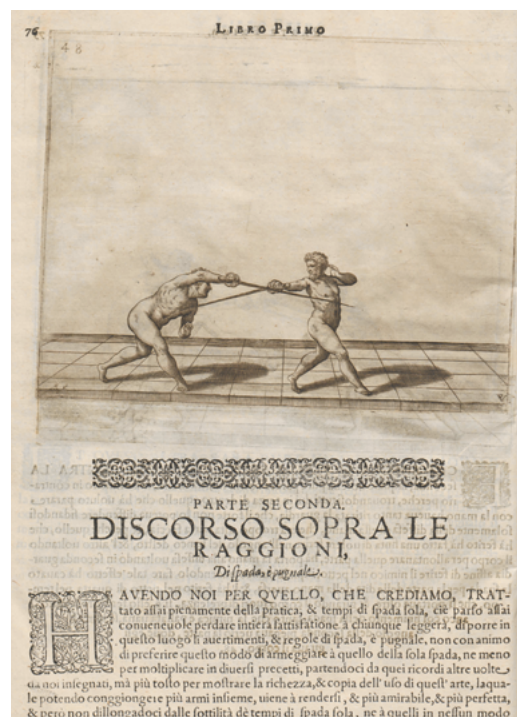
76 LIBRO PRIMO

48

PARTE SECONDA.

DISCORSO SOPRA LE RAGGIONI,

Di spada, e pugnale.

HAVENDO NOI PER QVELLO, CHE CREDIAMO, TRATtato assai pienamente della pratica, & tempi di spada sola, cie parso assai conueneuole perdare intiera sattisfattione à chiunque leggerà, di porre in questo luogo li auertimenti, & regole di spada, e pugnale, non con animo di preferire questo modo di armeggiare à quello della sola spada, ne meno per moltiplicare in diuersi precetti, partendoci da quei ricordi altre uolte da noi insegnati, mà più tosto per mostrare la richezza, & copia dell' uso di quest' arte, laquale potendo conggiongere più armi insieme, uiene à rendersi, & più amirabile, & più perfetta, & però non dilongadoci dalle sottilità dè tempi di spada sola, ne à quelli in nessun modo